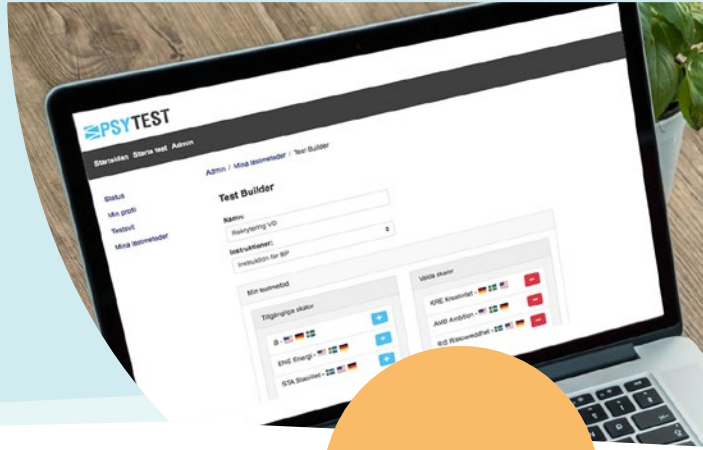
PSYTEST

Startsidan Starta test Admin

Admin / Mina testmetoder / Test Builder

Status
Min profil
Testsvit
Mina testmetoder

Test Builder

Namn:
Rekrytering VD

Instruktioner:
Instruktion för BP

Min testmetod

Tillgängliga skalor
B -
ENS Energi -
STA Stabilitet -

Valda skalor
KRE Kreativitet -
AMB Ambition -
RIS Risk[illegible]